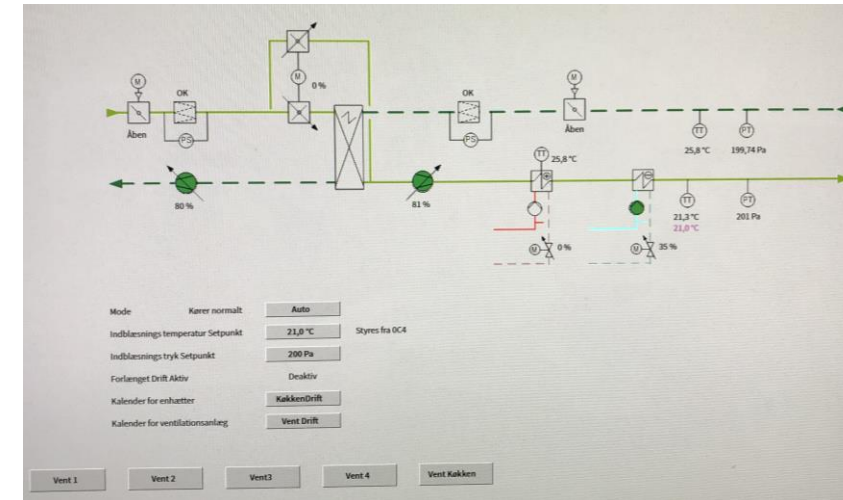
M
OK
Åben
PS
M
0 %
OK
PS
M
Åben
TT
PT
25,8 °C
199,74 Pa
TT
25,8 °C
80 %
81 %
TT
PT
21,3 °C
21,0 °C
201 Pa
M
0 %
M
35 %

Mode
Kører normalt
Auto
Indblæsnings temperatur Setpunkt
21,0 °C
Styres fra OC4
Indblæsnings tryk Setpunkt
200 Pa
Forlænget Drift Aktiv
Deaktiv
Kalender for enhætter
KøkkenDrift
Kalender for ventilationsanlæg
Vent Drift

Vent 1
Vent 2
Vent3
Vent 4
Vent Køkken